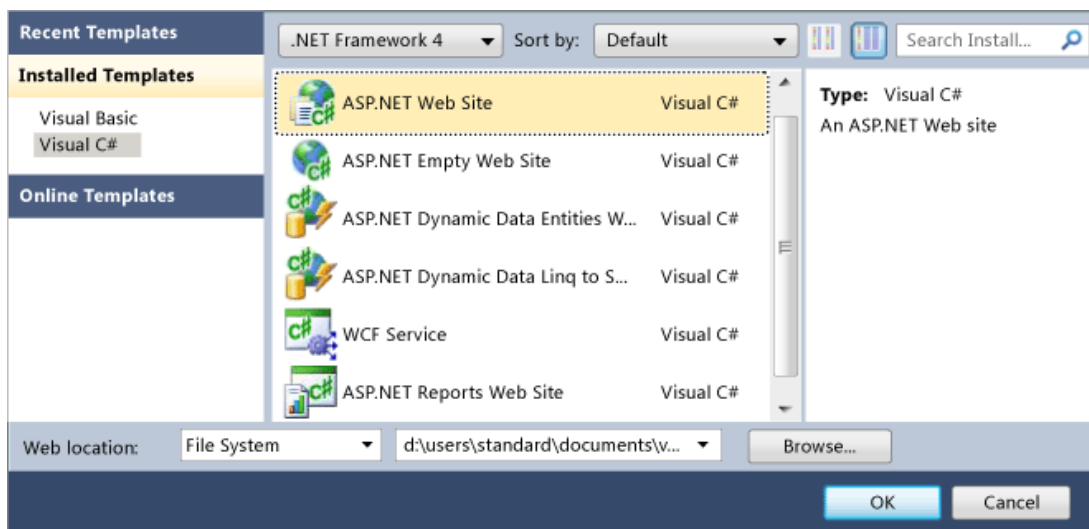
Recent Templates

Installed Templates

Visual Basic
Visual C#

Online Templates

.NET Framework 4

Sort by: Default

Search Install...

| | |
|---|---|
| ASP.NET Web Site | Visual C# |
| ASP.NET Empty Web Site | Visual C# |
| ASP.NET Dynamic Data Entities W... | Visual C# |
| ASP.NET Dynamic Data Linq to S... | Visual C# |
| WCF Service | Visual C# |
| ASP.NET Reports Web Site | Visual C# |

Type: Visual C#
An ASP.NET Web site

Web location: File System d:\users\standard\documents\v... Browse...

OK Cancel